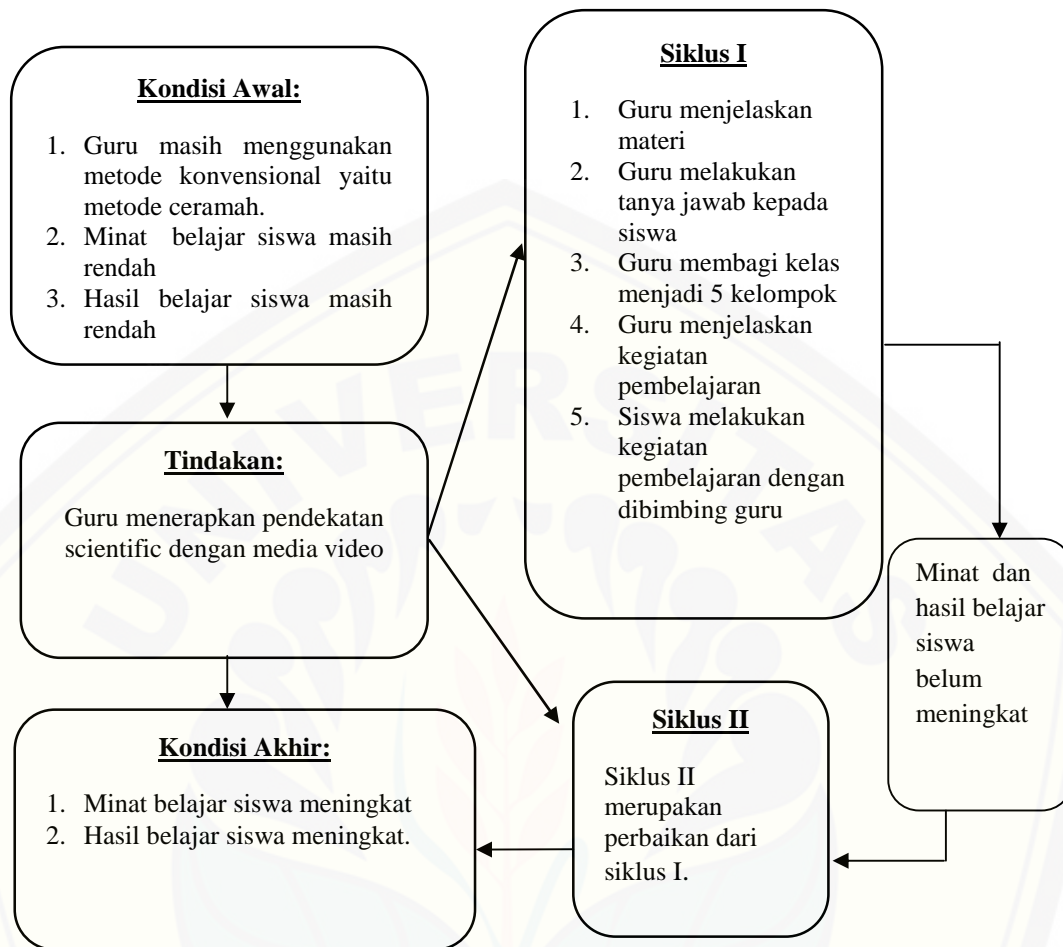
**Kondisi Awal:**

1. Guru masih menggunakan metode konvensional yaitu metode ceramah.
2. Minat belajar siswa masih rendah
3. Hasil belajar siswa masih rendah

**Tindakan:**

Guru menerapkan pendekatan scientific dengan media video

**Kondisi Akhir:**

1. Minat belajar siswa meningkat
2. Hasil belajar siswa meningkat.

**Siklus I**

1. Guru menjelaskan materi
2. Guru melakukan tanya jawab kepada siswa
3. Guru membagi kelas menjadi 5 kelompok
4. Guru menjelaskan kegiatan pembelajaran
5. Siswa melakukan kegiatan pembelajaran dengan dibimbing guru

Minat dan hasil belajar siswa belum meningkat

**Siklus II**

Siklus II merupakan perbaikan dari siklus I.